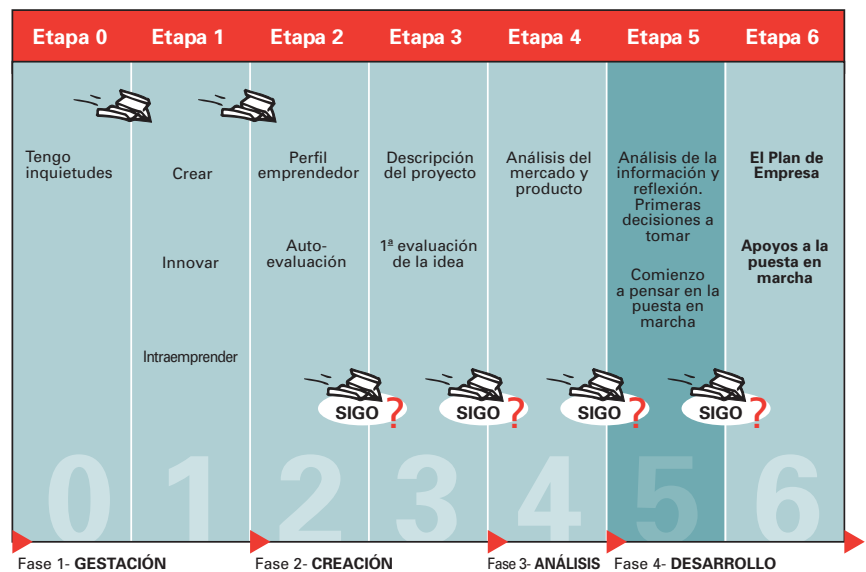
| Etapa 0 | Etapa 1 | Etapa 2 | Etapa 3 | Etapa 4 | Etapa 5 | Etapa 6 |
|---|---|---|---|---|---|---|
| Tengo inquietudes | Crear | Perfil emprendedor | Descripción del proyecto | Análisis del mercado y producto | Análisis de la información y reflexión. Primeras decisiones a tomar | **El Plan de Empresa** |
| | Innovar | Auto-evaluación | 1ª evaluación de la idea | | Comienzo a pensar en la puesta en marcha | **Apoyos a la puesta en marcha** |
| | Intraemprender | | | | | |
| | | SIGO ? | SIGO ? | SIGO ? | SIGO ? | |
| 0 | 1 | 2 | 3 | 4 | 5 | 6 |

Fase 1- **GESTACIÓN** Fase 2- **CREACIÓN** Fase 3- **ANÁLISIS** Fase 4- **DESARROLLO**